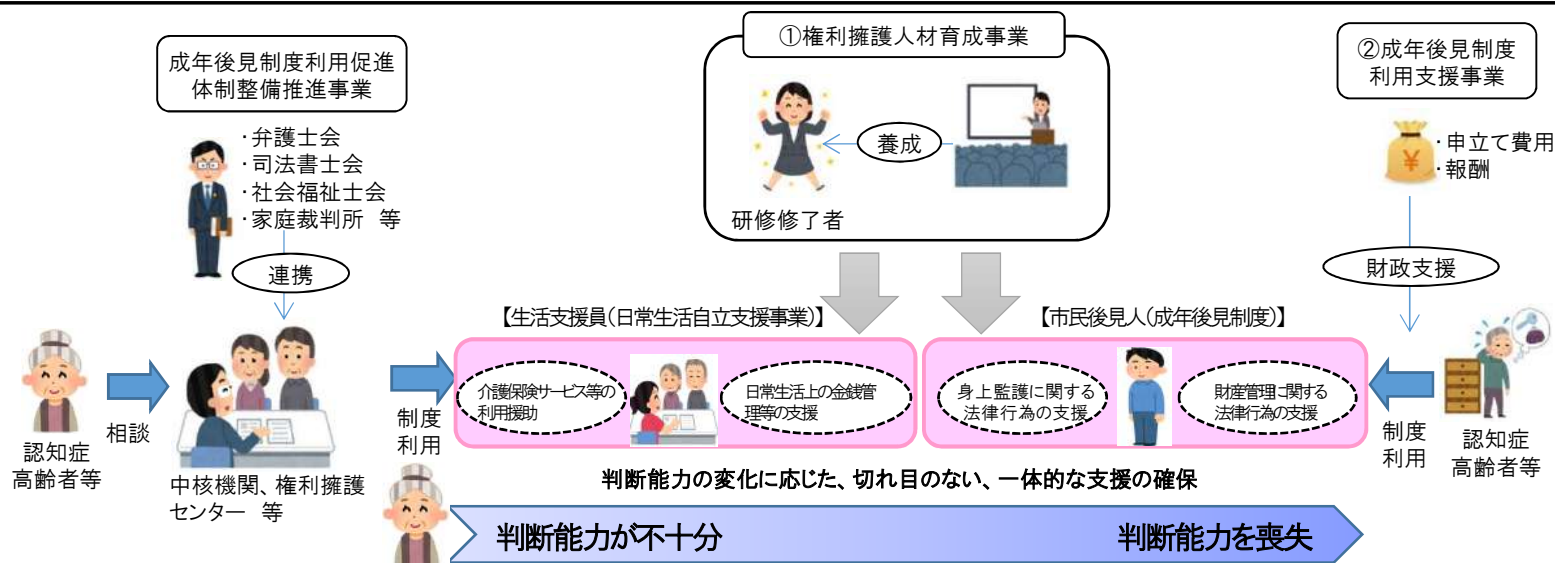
成年後見制度利用促進体制整備推進事業

・弁護士会
・司法書士会
・社会福祉士会
・家庭裁判所　等

連携

①権利擁護人材育成事業

養成

研修修了者

②成年後見制度利用支援事業

・申立て費用
・報酬

財政支援

認知症高齢者等

相談

中核機関、権利擁護センター　等

制度利用

【生活支援員(日常生活自立支援事業)】

介護保険サービス等の利用援助

日常生活上の金銭管理等の支援

【市民後見人(成年後見制度)】

身上監護に関する法律行為の支援

財産管理に関する法律行為の支援

制度利用

認知症高齢者等

判断能力の変化に応じた、切れ目のない、一体的な支援の確保

判断能力が不十分

判断能力を喪失